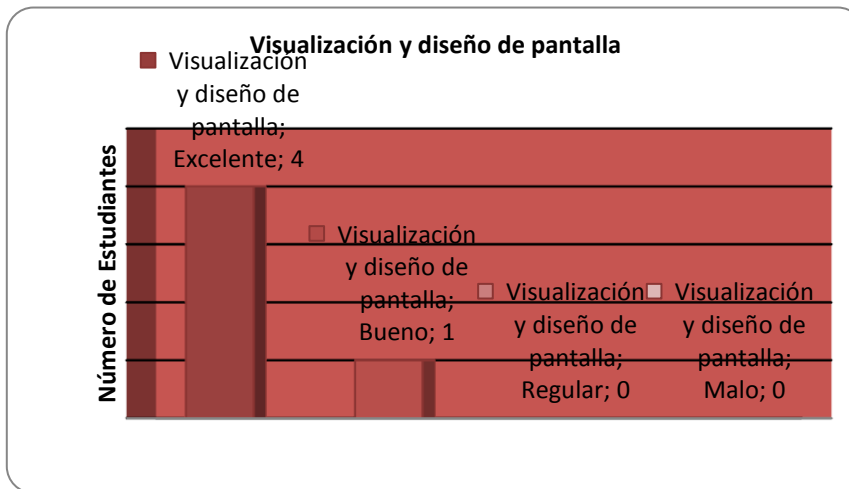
Visualización y diseño de pantalla

Número de Estudiantes

Visualización y diseño de pantalla; Excelente; 4

Visualización y diseño de pantalla; Bueno; 1

Visualización y diseño de pantalla; Regular; 0

Visualización y diseño de pantalla; Malo; 0